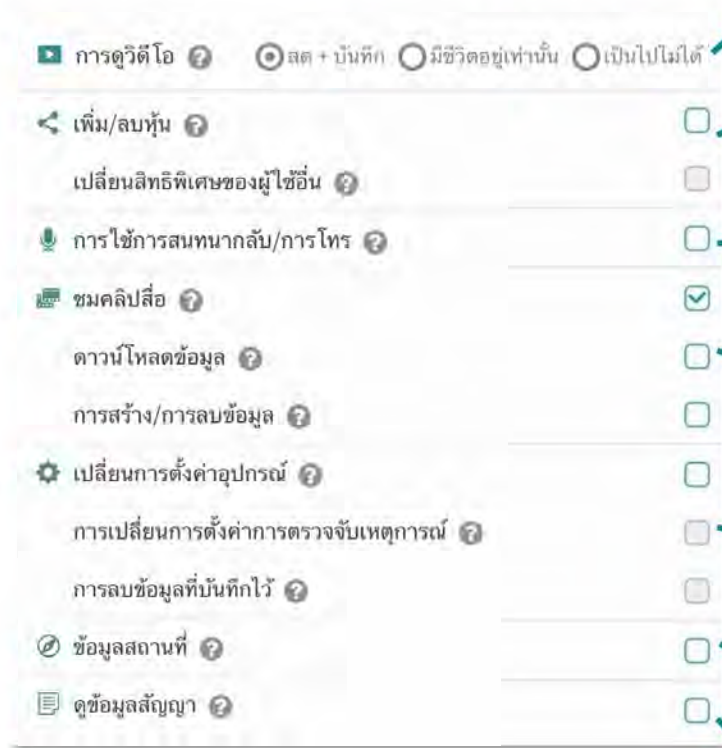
การดูวิดีโอ ลด + บันทึก มีชีวิตอยู่เท่านั้น เป็นไปไม่ได้

เพิ่ม/ลบหุ้น

เปลี่ยนสิทธิพิเศษของผู้ใช้อื่น

การใช้การสนทนากลับ/การโทร

ชมคลิปสื่อ

ดาวน์โหลดข้อมูล

การสร้าง/การลบข้อมูล

เปลี่ยนการตั้งค่าอุปกรณ์

การเปลี่ยนการตั้งค่าการตรวจจับเหตุการณ์

การลบข้อมูลที่บันทึกไว้

ข้อมูลสถานที่

ดูข้อมูลสัญญา